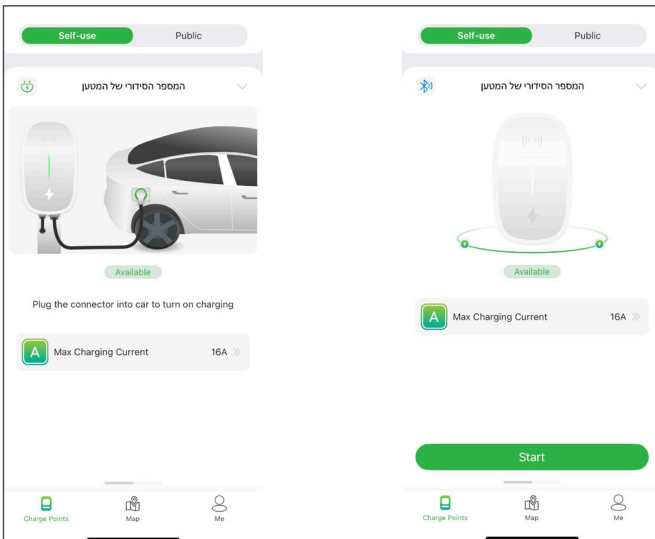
Self-use
Public

המספר הסידורי של המטען

Available

Plug the connector into car to turn on charging

A
Max Charging Current
16A

Charge Points
Map
Me

Self-use
Public

המספר הסידורי של המטען

Available

A
Max Charging Current
16A

Start

Charge Points
Map
Me